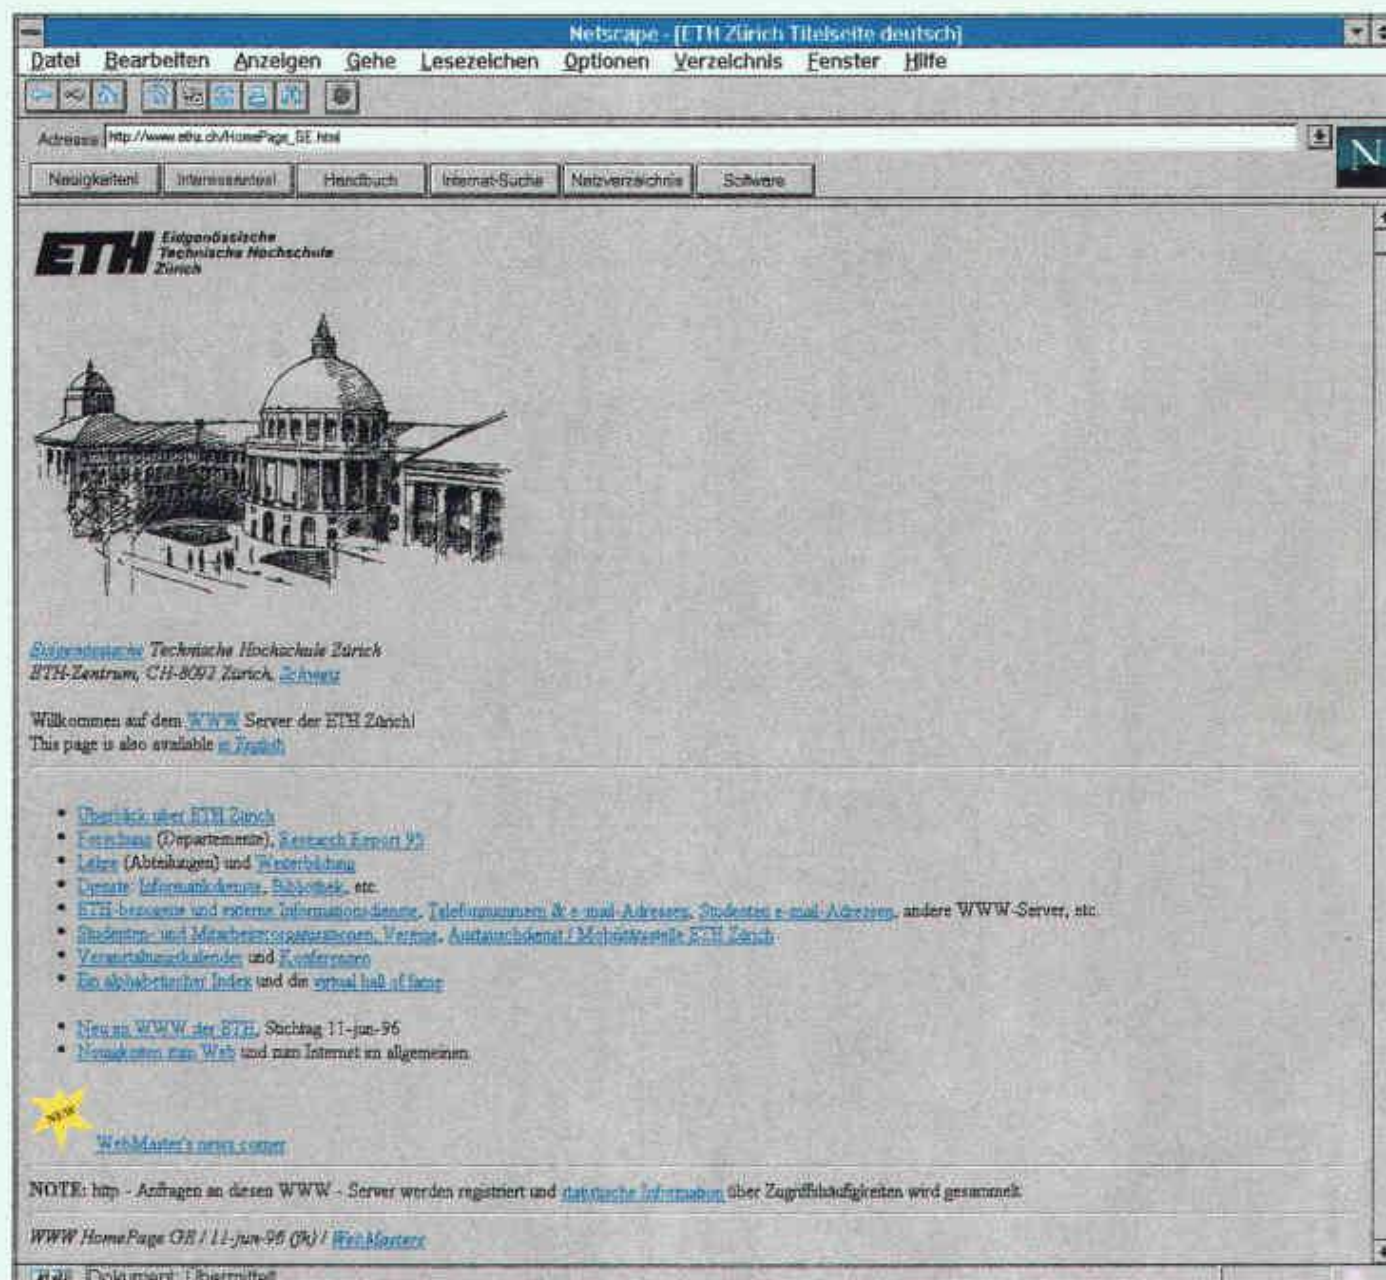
Netscape - [ETH Zürich Titelseite deutsch]

Datei Bearbeiten Anzeigen Gehe Lesezeichen Optionen Verzeichnis Fenster Hilfe

Adresse: http://www.ethz.ch/HomePage_GE.html

Neuigkeiten! Interessantes! Handbuch Internet-Suche Netzverzeichnis Software

ETH Eidgenössische Technische Hochschule Zürich

Eidgenössische Technische Hochschule Zürich
ETH-Zentrum, CH-8092 Zürich, Schweiz

Willkommen auf dem WWW Server der ETH Zürich!
This page is also available in English

- Überblick über ETH Zürich
- Forschung (Departemente), Research Report 95
- Lehre (Abteilungen) und Weiterbildung
- Dienste: Informatikdienste, Bibliothek, etc.
- ETH-bezogene und externe Informationsdienste, Telefonnummern & e-mail-Adressen, Studenten e-mail-Adressen, andere WWW-Server, etc.
- Studenten- und Mitarbeiterorganisationen, Vereine, Austauschdienst / Mobilitätsstelle ETH Zürich
- Veranstaltungskalender und Konferenzen
- Ein alphabetischer Index und die virtual hall of fame

- Neu im WWW der ETH: Stichtag 11-jun-96
- Neuigkeiten zum Web und zum Internet im allgemeinen

NEW

WebMaster's news corner

NOTE: http - Anfragen an diesen WWW - Server werden registriert und statistische Information über Zugriffshäufigkeiten wird gesammelt.

WWW HomePage GE / 11-jun-96 (jk) / WebMasters

Dokument: Übermittelt